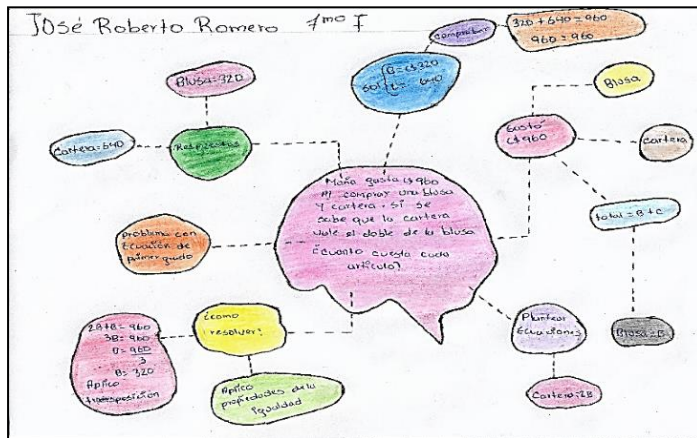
José Roberto Romero 7mo F

comprobar

320 + 640 = 960
960 = 960

Blusa = 320

sol $\begin{cases} B = 320 \\ C = 640 \end{cases}$

Blusa

Cartera = 640

Respuestas

Gasto $960

Cartera

María gastó $960 al comprar una blusa y cartera. Si se sabe que la cartera vale el doble de la blusa ¿Cuanto cuesta cada artículo?

total = B + C

problema con Ecuación de primer grado

¿como resolver?

2B + B = 960
3B = 960
B = $\frac{960}{3}$
B = 320
Aplico transposición

Plantear Ecuaciones

Blusa = B

Aplico propiedades de la Igualdad

Cartera = 2B